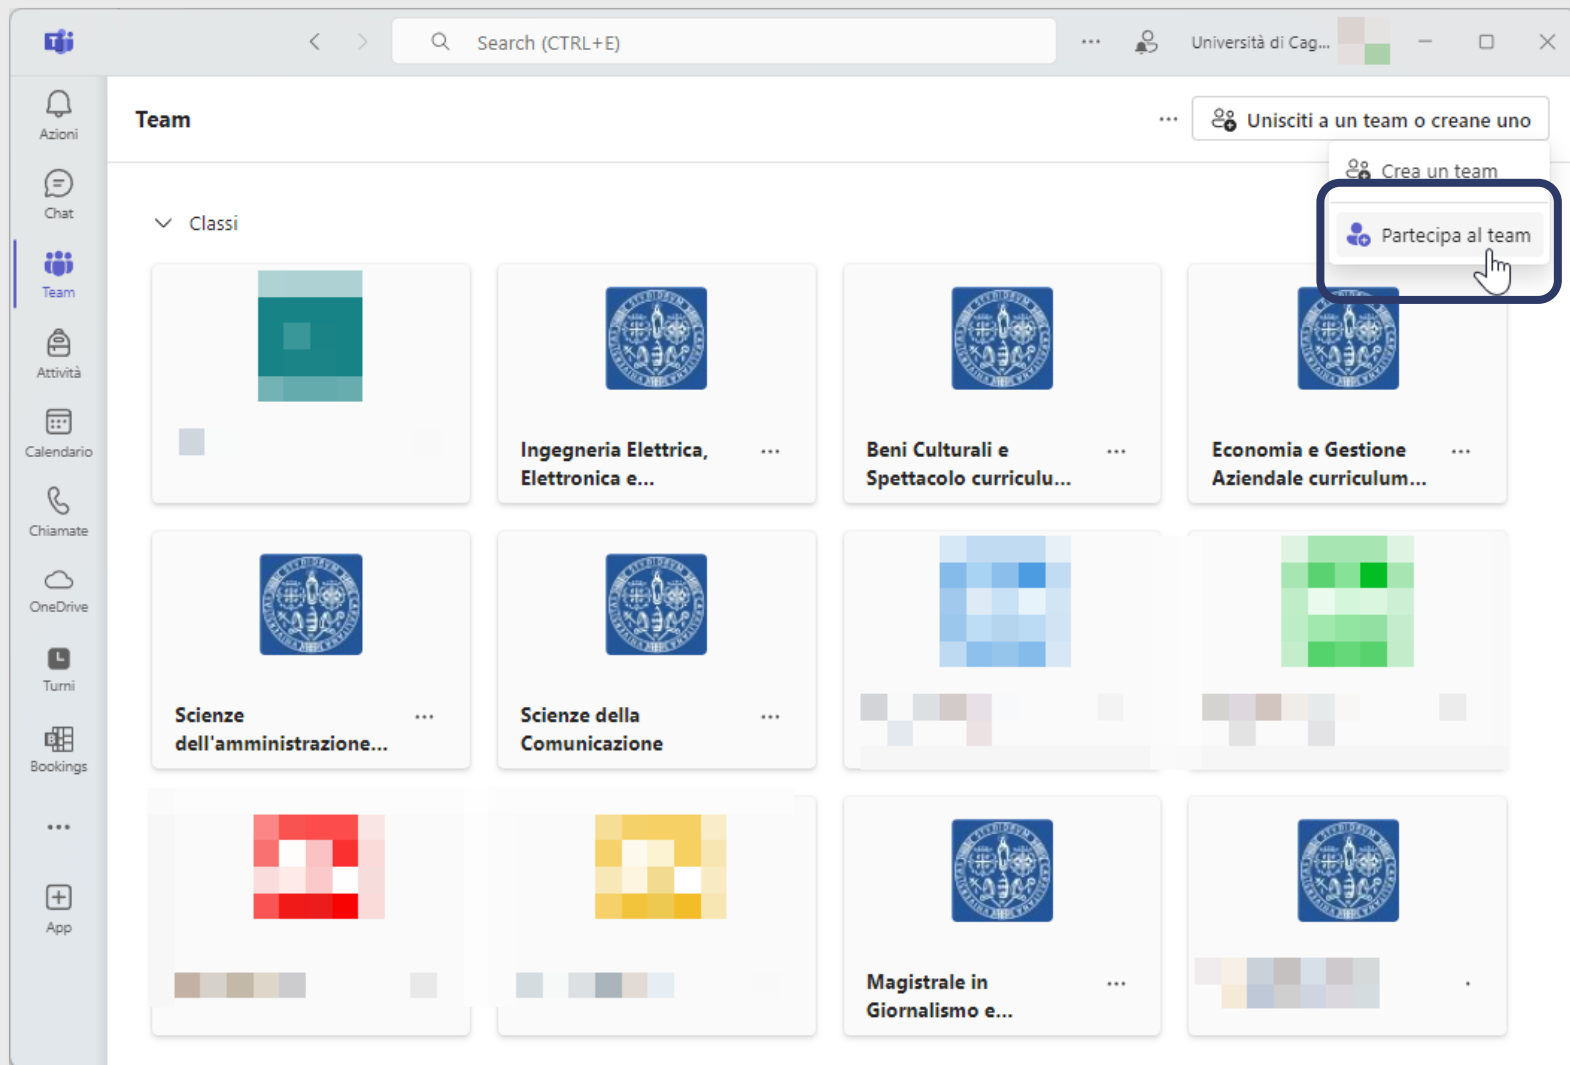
Search (CTRL+E)

...

Università di Cag...

Azioni

Chat

Team

Attività

Calendario

Chiamate

OneDrive

Turni

Bookings

...

App

Team

...

Unisciti a un team o creane uno

Crea un team

Partecipa al team

Classi

Ingegneria Elettrica, Elettronica e...

...

Beni Culturali e Spettacolo curriculu...

...

Economia e Gestione Aziendale curriculum...

...

Scienze dell'amministrazione...

...

Scienze della Comunicazione

...

Magistrale in Giornalismo e...

...